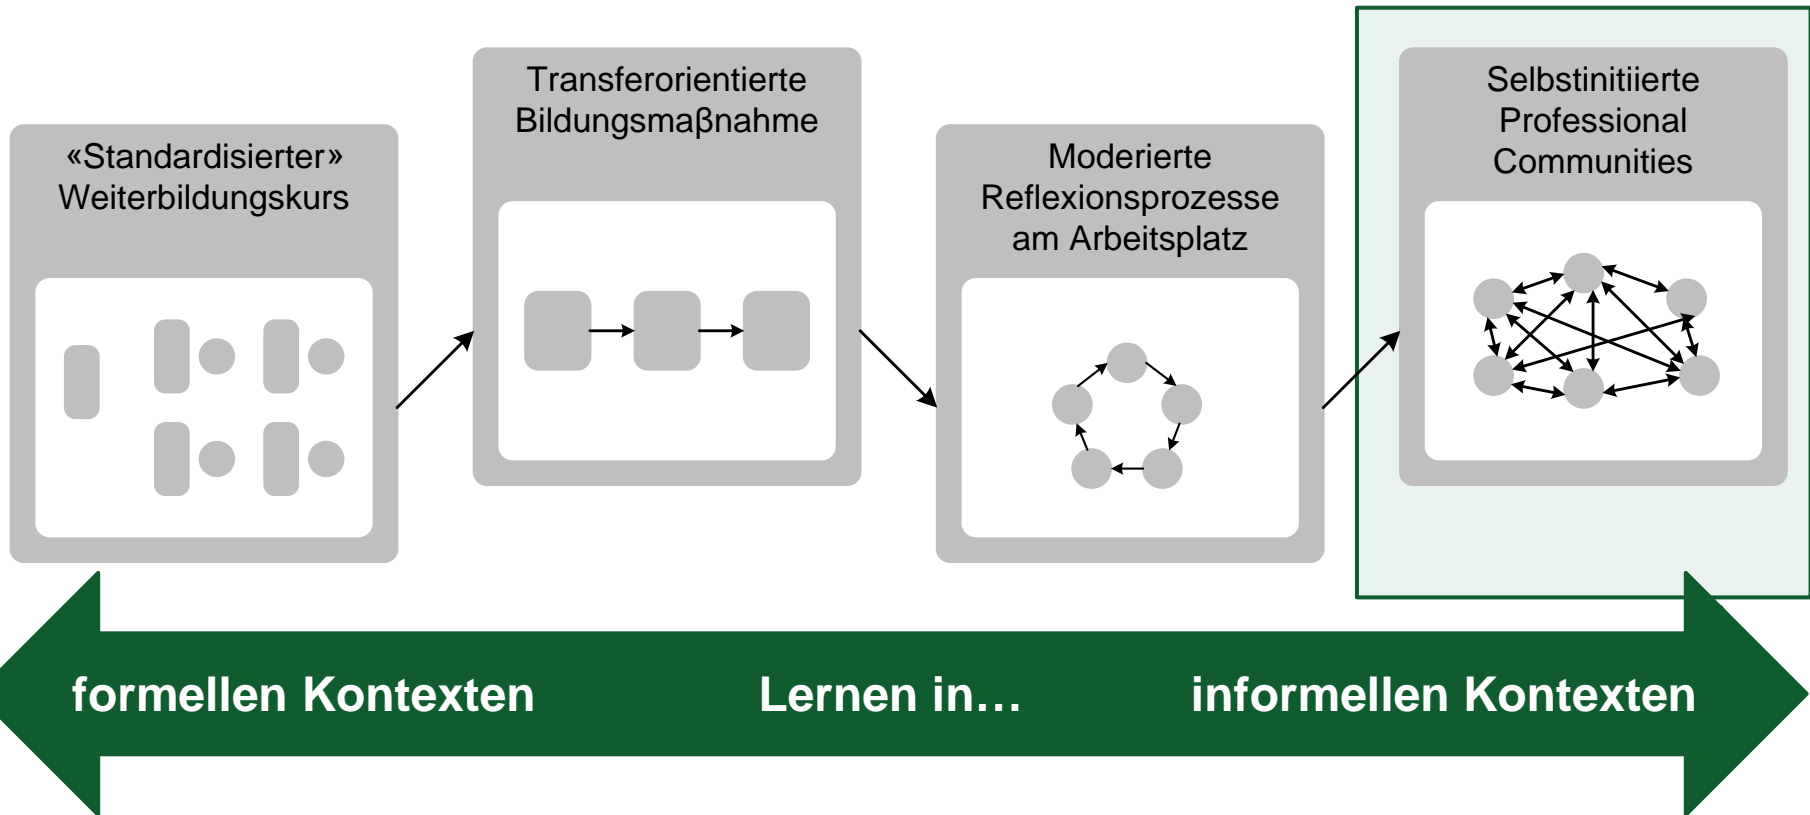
«Standardisierter» Weiterbildungskurs

Transferorientierte Bildungsmaβnahme

Moderierte Reflexionsprozesse am Arbeitsplatz

Selbstinitiierte Professional Communities

formellen Kontexten

Lernen in…

informellen Kontexten